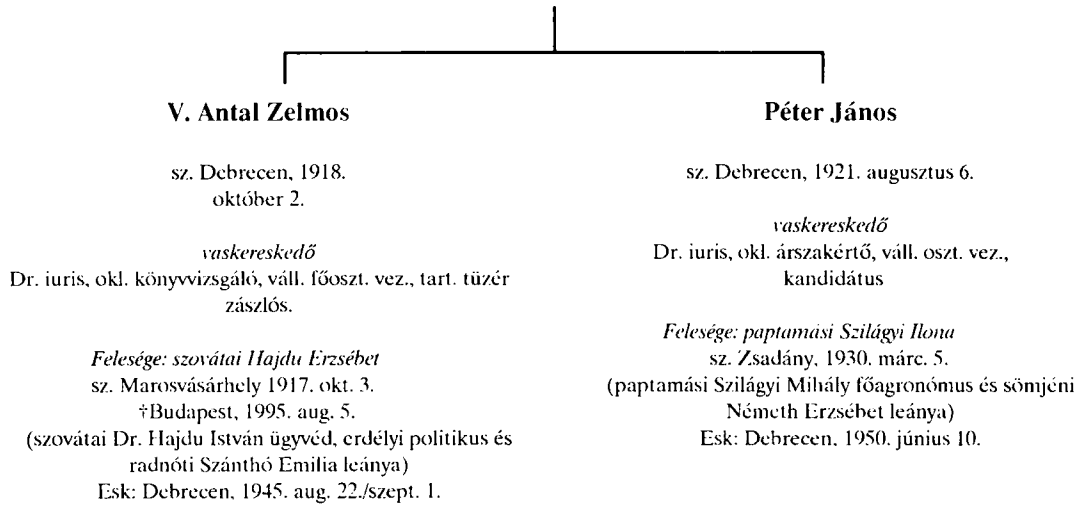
V. Antal Zelmos

sz. Debrecen, 1918. október 2.

vaskereskedő
Dr. iuris, okl. könyvvizsgáló, váll. főoszt. vez., tart. tüzér zászlós.

Felesége: szovátai Hajdu Erzsébet
sz. Marosvásárhely 1917. okt. 3.
†Budapest, 1995. aug. 5.
(szovátai Dr. Hajdu István ügyvéd, erdélyi politikus és radnóti Szánthó Emilia leánya)
Esk: Debrecen, 1945. aug. 22./szept. 1.

Péter János

sz. Debrecen, 1921. augusztus 6.

vaskereskedő
Dr. iuris, okl. árszakértő, váll. oszt. vez., kandidátus

Felesége: paptamási Szilágyi Ilona
sz. Zsadány, 1930. márc. 5.
(paptamási Szilágyi Mihály főagronómus és sömjéni Németh Erzsébet leánya)
Esk: Debrecen, 1950. június 10.